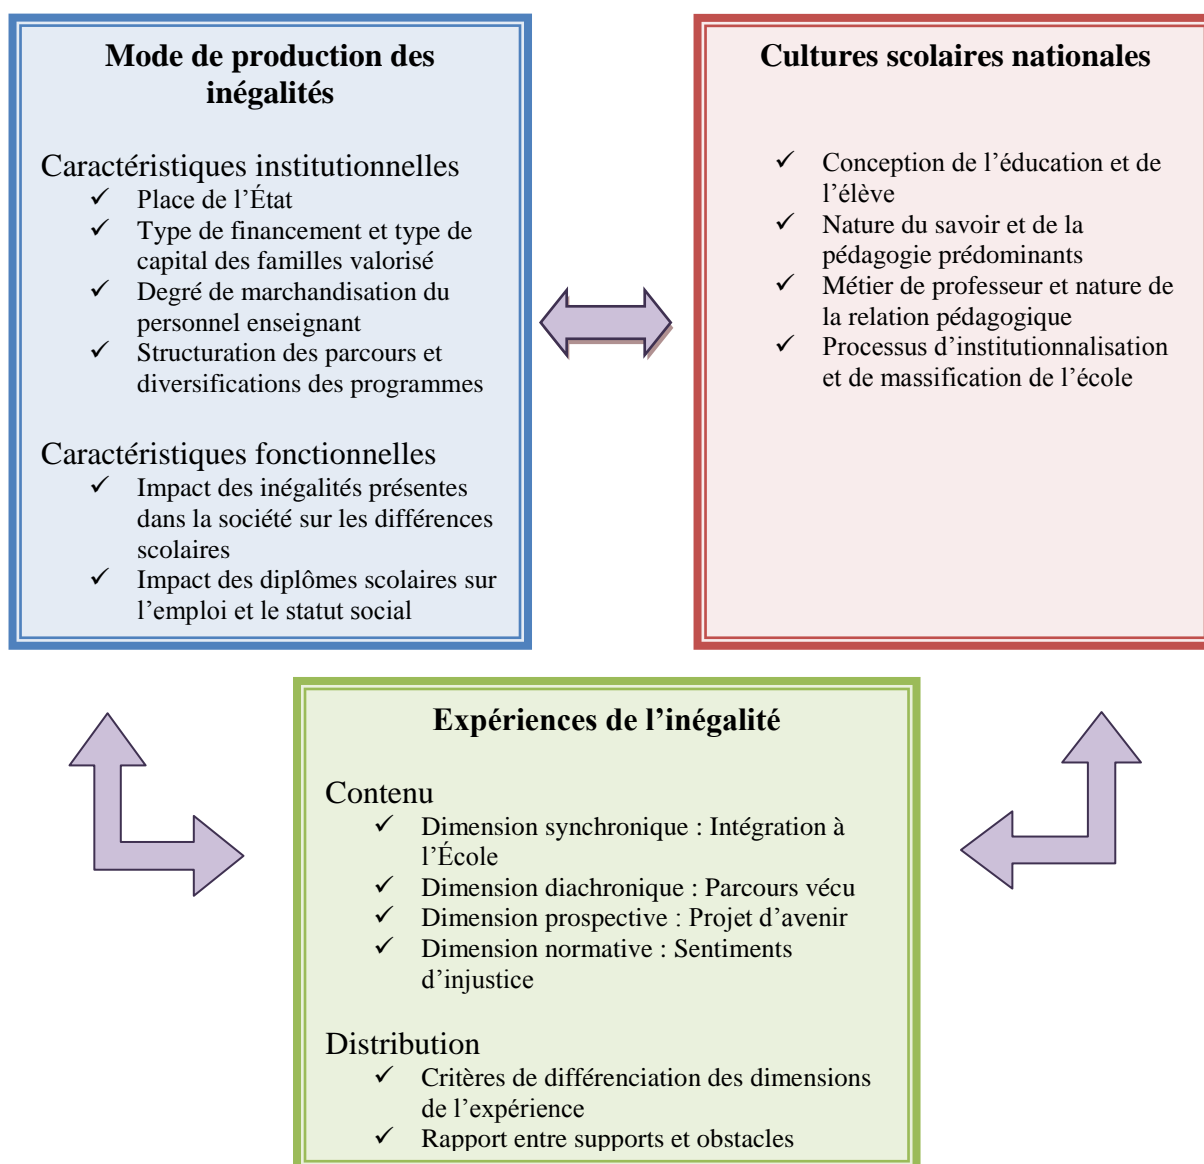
**Mode de production des inégalités**

Caractéristiques institutionnelles
✓ Place de l'État
✓ Type de financement et type de capital des familles valorisé
✓ Degré de marchandisation du personnel enseignant
✓ Structuration des parcours et diversifications des programmes

Caractéristiques fonctionnelles
✓ Impact des inégalités présentes dans la société sur les différences scolaires
✓ Impact des diplômes scolaires sur l'emploi et le statut social

**Cultures scolaires nationales**

✓ Conception de l'éducation et de l'élève
✓ Nature du savoir et de la pédagogie prédominants
✓ Métier de professeur et nature de la relation pédagogique
✓ Processus d'institutionnalisation et de massification de l'école

**Expériences de l'inégalité**

Contenu
✓ Dimension synchronique : Intégration à l'École
✓ Dimension diachronique : Parcours vécu
✓ Dimension prospective : Projet d'avenir
✓ Dimension normative : Sentiments d'injustice

Distribution
✓ Critères de différenciation des dimensions de l'expérience
✓ Rapport entre supports et obstacles